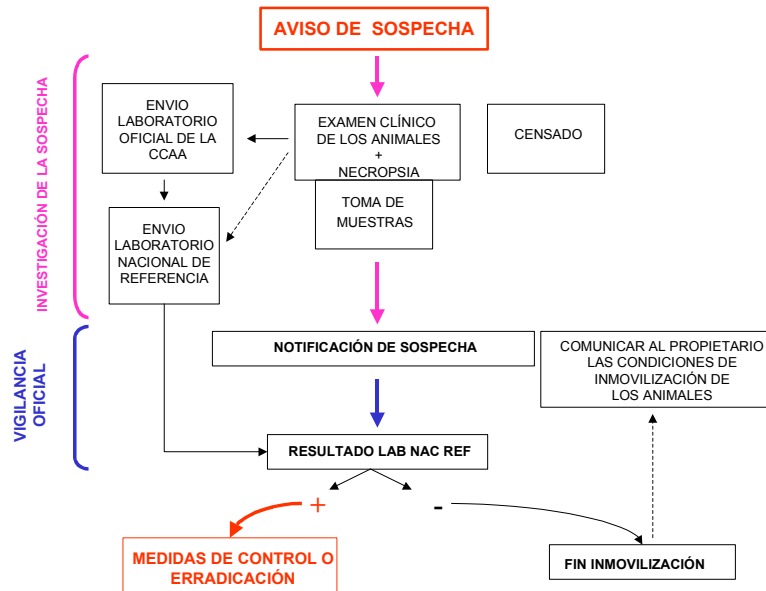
AVISO DE SOSPECHA

INVESTIGACIÓN DE LA SOSPECHA

ENVIO LABORATORIO OFICIAL DE LA CCAA

EXAMEN CLÍNICO DE LOS ANIMALES + NECROPSIA

CENSADO

TOMA DE MUESTRAS

ENVIO LABORATORIO NACIONAL DE REFERENCIA

VIGILANCIA OFICIAL

NOTIFICACIÓN DE SOSPECHA

COMUNICAR AL PROPIETARIO LAS CONDICIONES DE INMOVILIZACIÓN DE LOS ANIMALES

RESULTADO LAB NAC REF

+

-

MEDIDAS DE CONTROL O ERRADICACIÓN

FIN INMOVILIZACIÓN